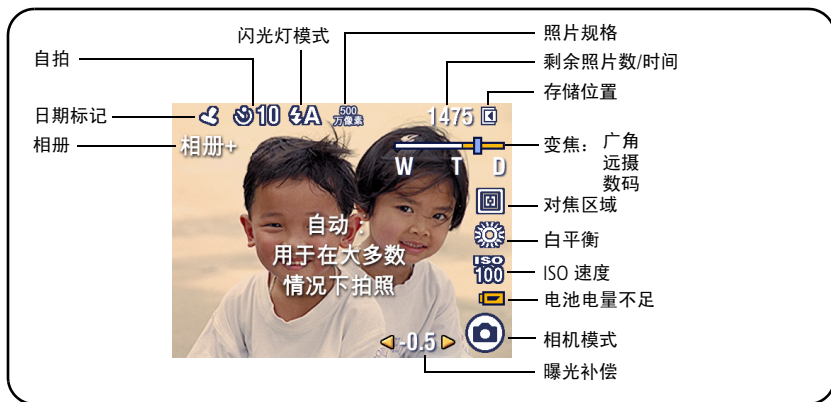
闪光灯模式

照片规格

自拍

剩余照片数/时间

存储位置

日期标记

相册

10

A

500 万像素

1475

相册+

变焦：

广角

远摄

数码

W T D

对焦区域

自动

用于在大多数

情况下拍照

白平衡

ISO 100

ISO 速度

电池电量不足

相机模式

-0.5

曝光补偿